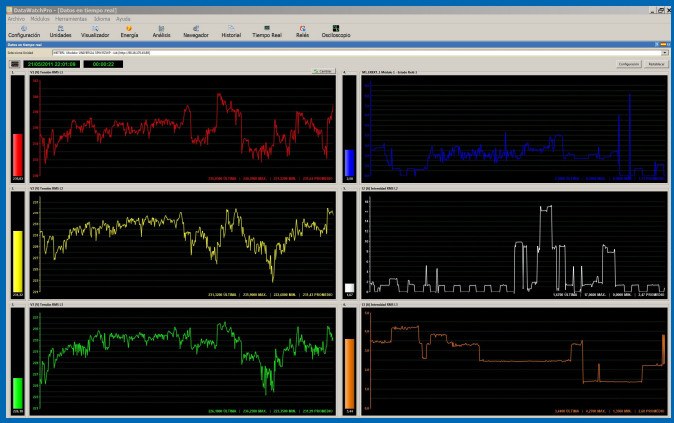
DataWatchPro - [Datos en tiempo real]

Archivo Módulos Herramientas Idioma Ayuda

Configuración Unidades Visualizador Energía Análisis Navegador Historial Tiempo Real Relés Osciloscopio

Datos en tiempo real

21/02/2011 22:01:06 00:02:22

Configuración Restablecer

1. V1 (N) Tensión RMS L1

Cambiar

4.

2. V2 (N) Tensión RMS L2

5. I1 (A) Intensidad RMS L1

1,4700 ÚLTIMO | 17,0000 MAX. | 0,0000 MIN. | 3,47 PROMEDIO

3. V3 (N) Tensión RMS L3

6. I2 (A) Intensidad RMS L2